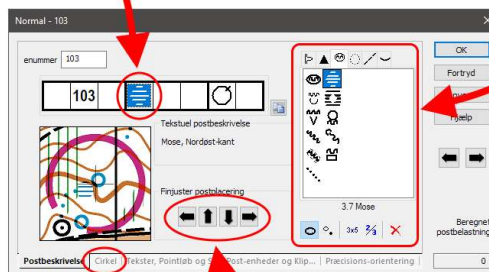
Normal - 103

enummer 103

103

Tekstuel postbeskrivelse

Mose, Nordøst-kant

Finjuster postplacering

3.7 Mose

3x5

OK

Fortryd

Hjælp

Beregnet postbelastning

0

Postbeskrivelse | Cirkel | Tekster, Pentløb og S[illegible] Post-enheder og Klip... | Præcisions-orientering